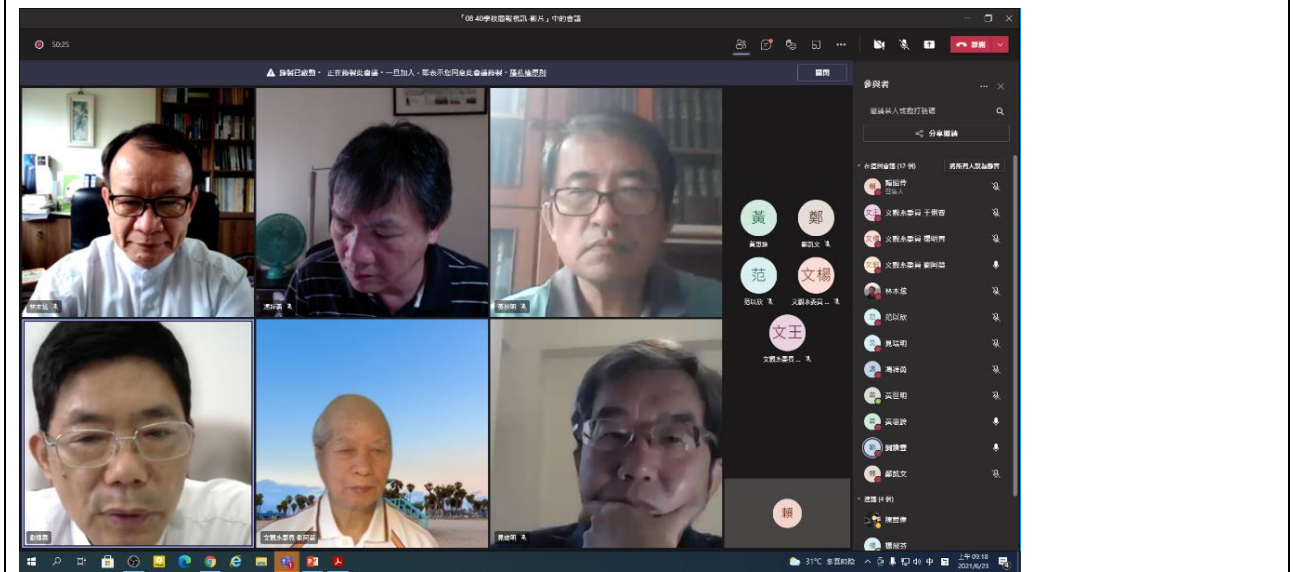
「08 40學校國際視訊 郵片」中的會議

50:25

離開

錄製已啟動。 正在錄製此會議。一旦加入，即表示您同意此會議錄製。隱私權原則

關閉

參與者

邀請某人或撥打號碼

分享邀請

在這個會議 (17 例)

將所有人設為靜音

文觀涂委員 王俐容

文觀涂委員 張昭男

文觀涂委員 劉阿榮

林本炫

范以欣

黃瑞明

湯舜錚

黃世明

黃憲鈴

劉煥雲

鄭凱文

建議 (4 例)

陳喬德

張淑芬

林本炫

湯舜錚

黃世明

黃

黃憲鈴

鄭

鄭凱文

范

范以欣

文楊

文觀涂委員 ...

文王

文觀涂委員 ...

劉煥雲

文觀涂委員 劉阿榮

黃瑞明

賴

31°C 多雲時晴

上午 09:18
2021/6/23